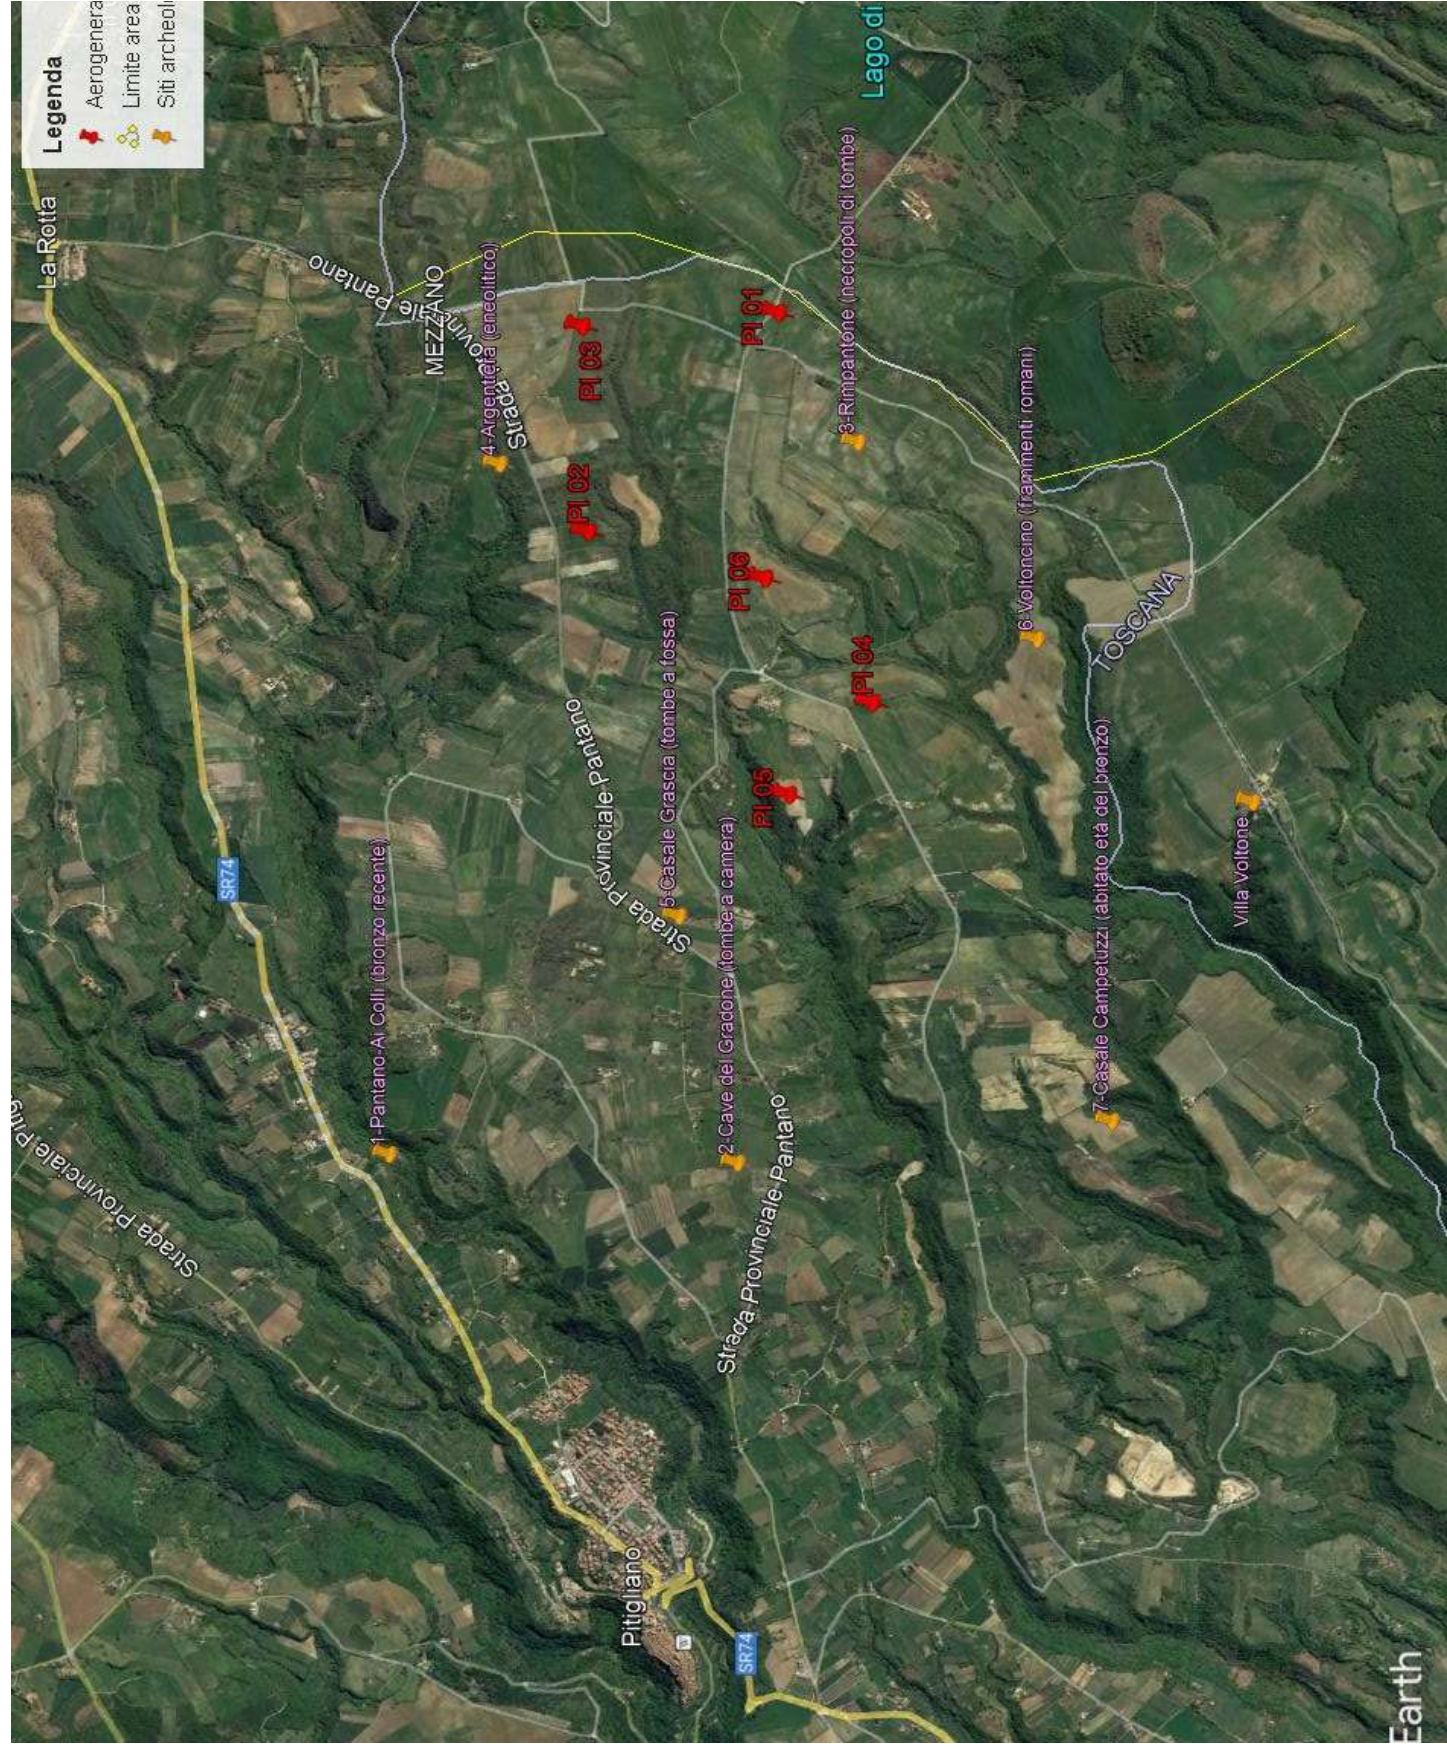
Legenda
Aerogenera
Limite area
Siti archeol

La Rotta
Lago di
MEZZANO
Strada Provinciale Pantano
4-Argentiera (eneolitico)
PI 03
PI 01
3-Rimpantone (necropoli di tombe)
PI 02
PI 06
6-Voltoncino (frammenti romani)
TOSCANA
PI 04
Strada Provinciale Pantano
5-Casale Grascia (tombe a fossa)
PI 05
1-Pantano-Ai Colli (bronzo recente)
SR74
2-Cave del Gradone (tombe a camera)
Strada Provinciale Pantano
7-Casale Campetuzzi (abitato età del bronzo)
Villa Voltone
Strada Provinciale Pia
Pitigliano
SR74
Earth